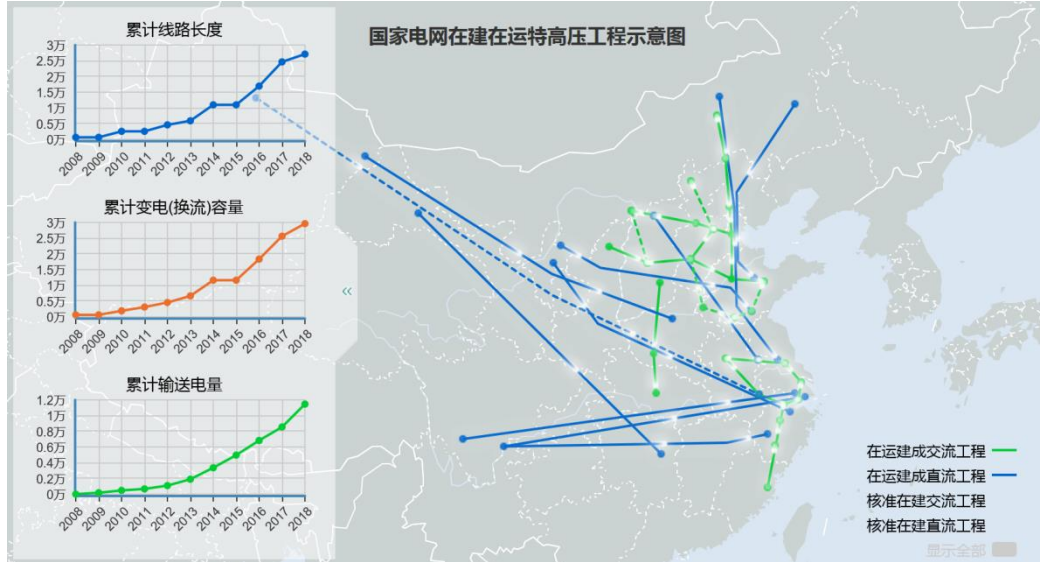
国家电网在建在运特高压工程示意图

累计线路长度

3万
2.5万
2万
1.5万
1万
0.5万
0万

2008 2009 2010 2011 2012 2013 2014 2015 2016 2017 2018

累计变电(换流)容量

3万
2.5万
2万
1.5万
1万
0.5万
0万

2008 2009 2010 2011 2012 2013 2014 2015 2016 2017 2018

累计输送电量

1.2万
1万
0.8万
0.6万
0.4万
0.2万
0万

2008 2009 2010 2011 2012 2013 2014 2015 2016 2017 2018

«

在运建成交流工程
在运建成直流工程
核准在建交流工程
核准在建直流工程

显示全部